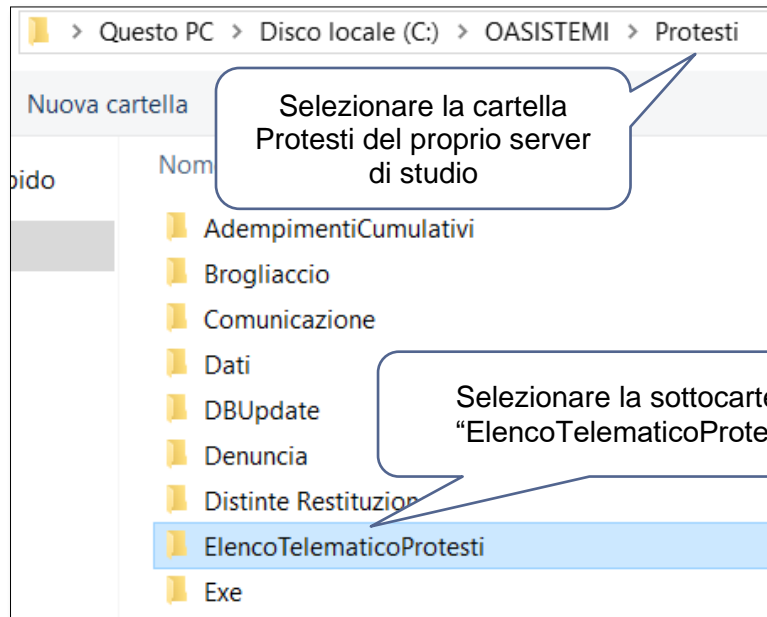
> Questo PC > Disco locale (C:) > OASISTEMI > Protesti

Nuova cartella

Selezionare la cartella Protesti del proprio server di studio

pido

Nom

AdempimentiCumulativi
Brogliaccio
Comunicazione
Dati
DBUpdate
Denuncia
Distinte Restituzion

Selezionare la sottocarte
"ElencoTelematicoProte

ElencoTelematicoProtesti
Exe